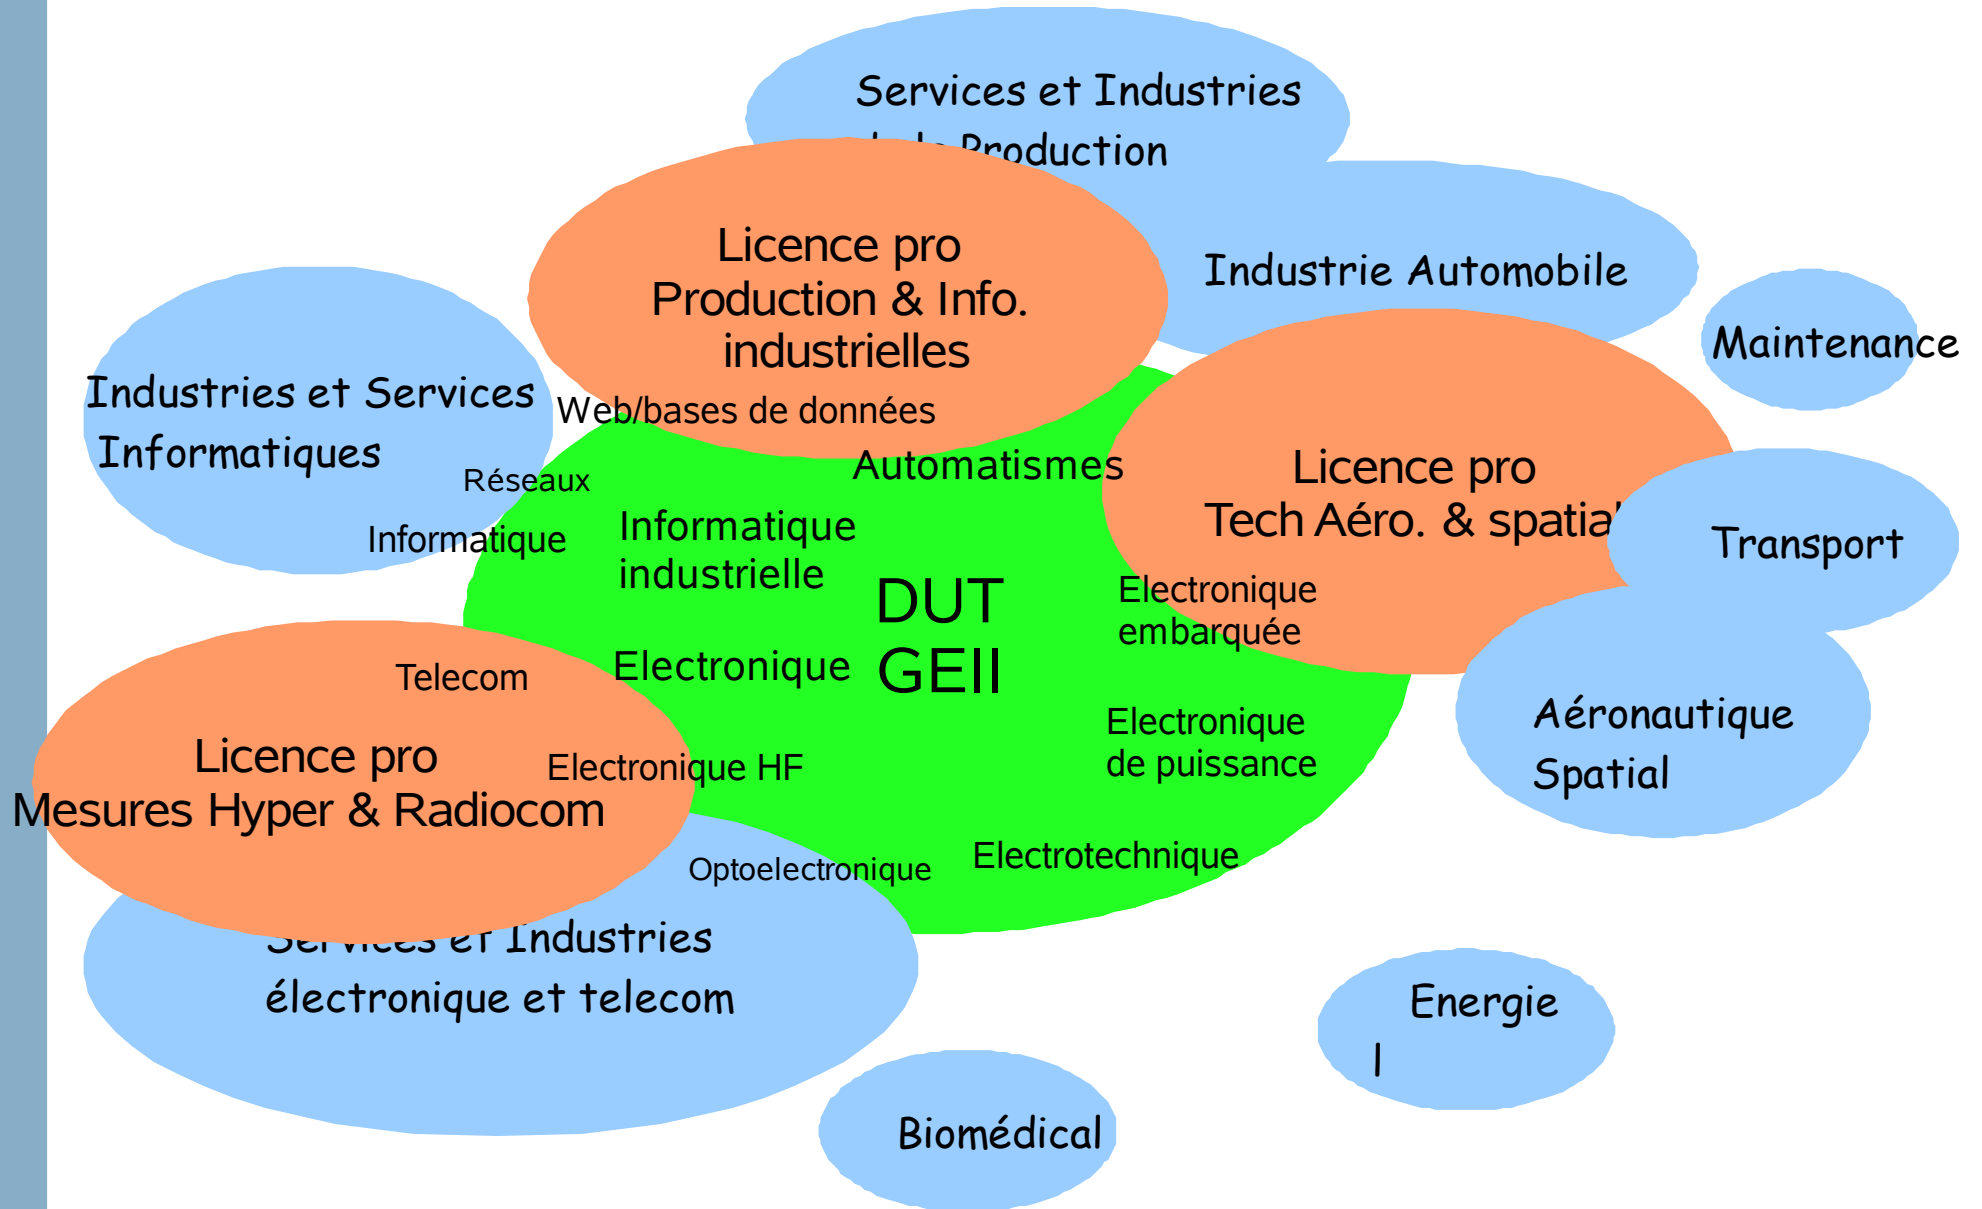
Services et Industries
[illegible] Production

Industrie Automobile

Maintenance

Licence pro
Production & Info. industrielles

Industries et Services
Informatiques

Web/bases de données

Réseaux

Informatique

Automatismes

Licence pro
Tech Aéro. & spatia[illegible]

Transport

Informatique industrielle

DUT
GEII

Electronique embarquée

Telecom

Electronique

Aéronautique
Spatial

Licence pro
Mesures Hyper & Radiocom

Electronique HF

Electronique de puissance

Optoelectronique

Electrotechnique

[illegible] et Industries
électronique et telecom

Energie

Biomédical